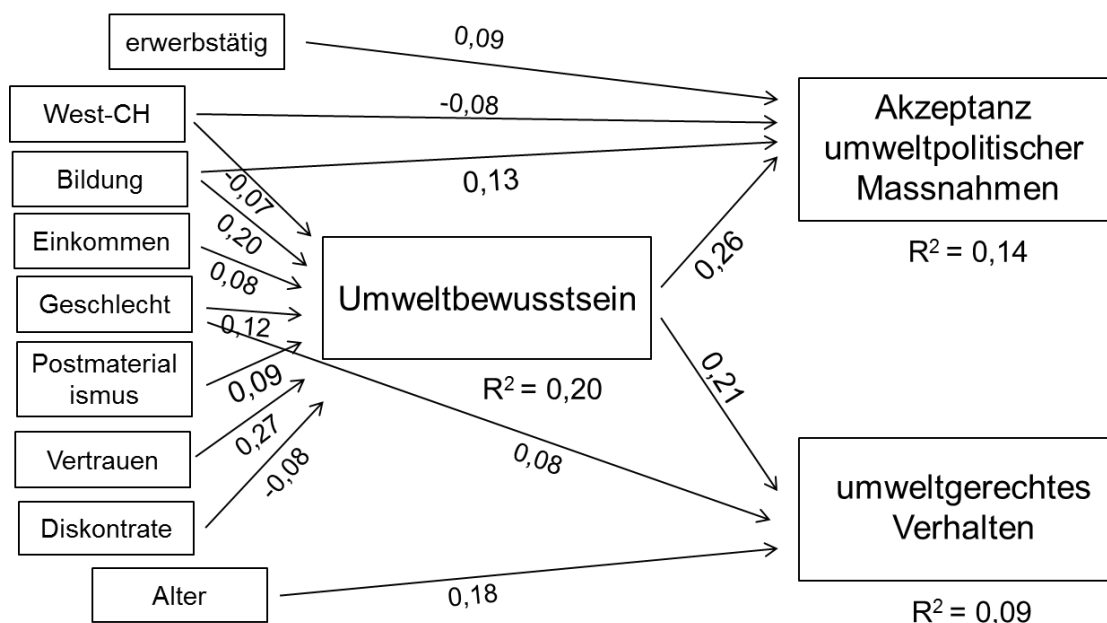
erwerbstätig

0,09

West-CH

-0,08

Bildung

0,13

-0,07

0,20

Einkommen

0,08

Geschlecht

0,12

Postmaterialismus

0,09

Vertrauen

0,27

Diskontrate

-0,08

Alter

0,18

Umweltbewusstsein

$R^2 = 0,20$

0,08

0,26

0,21

Akzeptanz umweltpolitischer Massnahmen

$R^2 = 0,14$

umweltgerechtes Verhalten

$R^2 = 0.09$